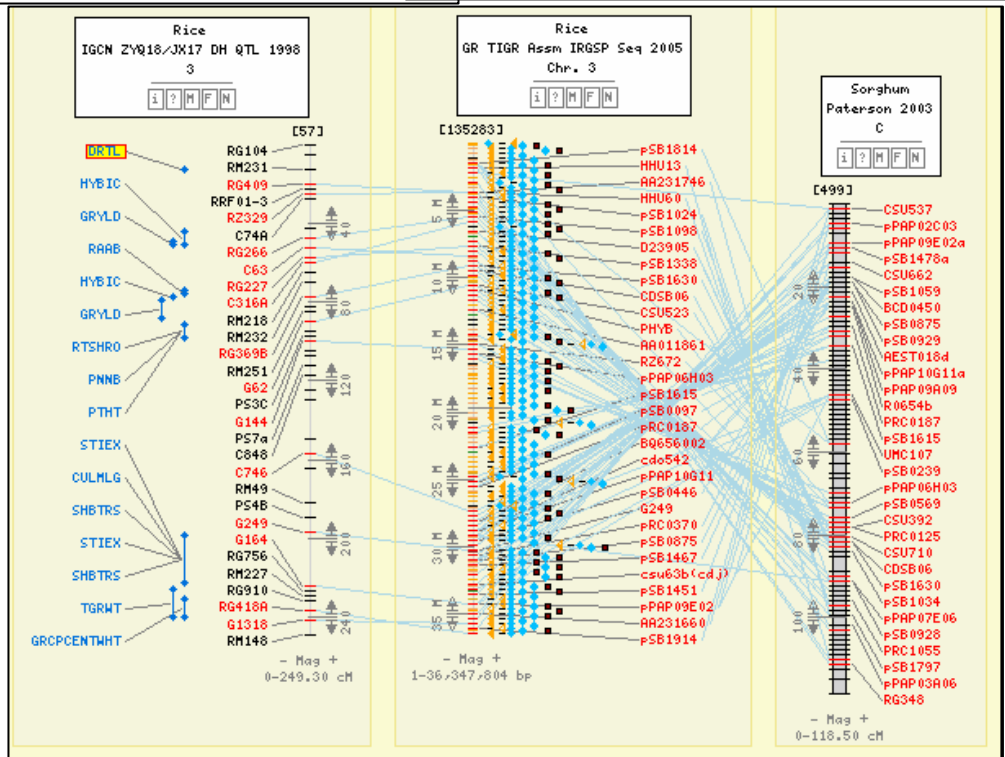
Rice
IGCN ZYQ18/JX17 DH QTL 1998
3
i ? M F N

Rice
GR TIGR Assm IRGSP Seq 2005
Chr. 3
i ? M F N

Sorghum
Paterson 2003
C
i ? M F N

DRTL
HYBIC
GRYLD
RAAB
HYBIC
GRYLD
RTSHRO
PNNB
PTHT
STIEX
CULMLG
SHBTRS
STIEX
SHBTRS
TGRWT
GRCPCENTWHT

[57]
RG104
RM231
RG409
RRF01-3
RZ329
C74A
RG266
C63
RG227
C316A
RM218
RM232
RG369B
RM251
G62
PS3C
G144
PS7a
C848
C746
RM49
PS4B
G249
G164
RG756
RM227
RG910
RG418A
G1318
RM148
40
80
120
160
200
240
- Mag +
0-249.30 cM

[135283]
5 M
10 M
15 M
20 M
25 M
30 M
35 M
- Mag +
1-36,347,804 bp

pSB1814
HHU13
AA231746
HHU60
pSB1024
pSB1098
D23905
pSB1338
pSB1630
CDSB06
CSU523
PHYB
AA011861
RZ672
pPAP06H03
pSB1615
pSB0097
pRC0187
BQ656002
cdo542
pPAP10G11
pSB0446
G249
pRC0370
pSB0875
pSB1467
csu63b(cdj)
pSB1451
pPAP09E02
AA231660
pSB1914

[499]
CSU537
pPAP02C03
pPAP09E02a
pSB1478a
CSU662
pSB1059
BCD0450
pSB0875
pSB0929
AEST018d
pPAP10G11a
pPAP09A09
R0654b
PRC0187
pSB1615
UMC107
pSB0239
pPAP06H03
pSB0569
CSU392
PRC0125
CSU710
CDSB06
pSB1630
pSB1034
pPAP07E06
pSB0928
PRC1055
pSB1797
pPAP03A06
RG348
20
40
60
80
100
- Mag +
0-118.50 cM